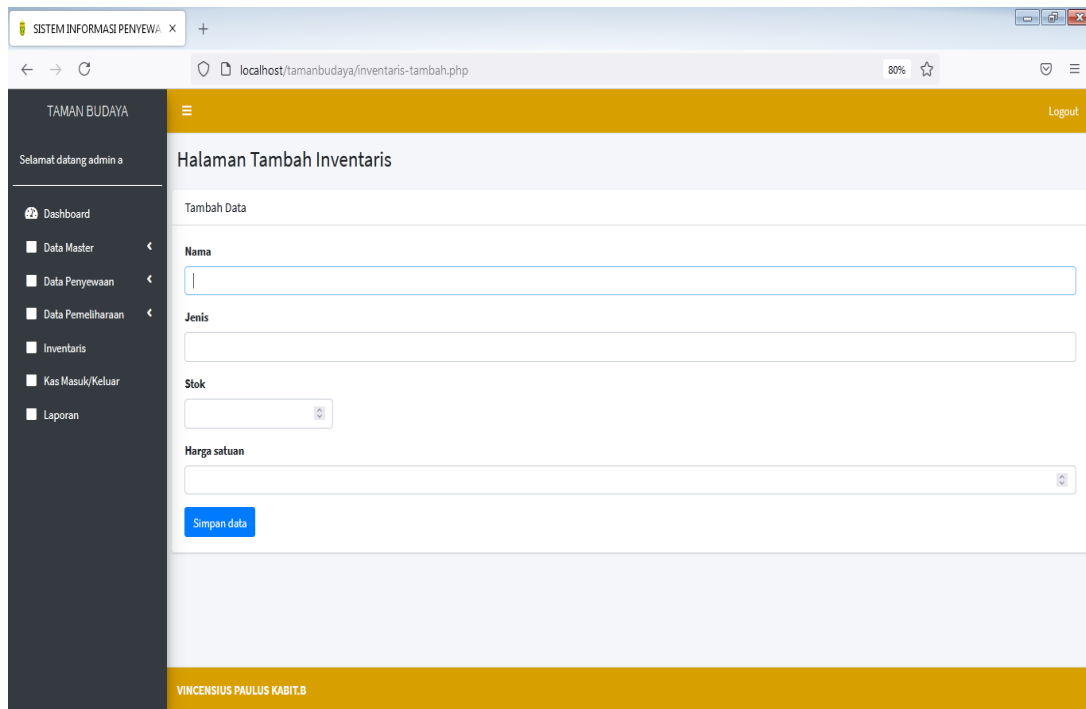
SISTEM INFORMASI PENYEWA ×
+
localhost/tamanbudaya/inventaris-tambah.php
80%

TAMAN BUDAYA
Logout
Selamat datang admin a
Dashboard
Data Master
Data Penyewaan
Data Pemeliharaan
Inventaris
Kas Masuk/Keluar
Laporan

Halaman Tambah Inventaris

Tambah Data

Nama

Jenis

Stok

Harga satuan

Simpan data

VINCENSIUS PAULUS KABIT.B